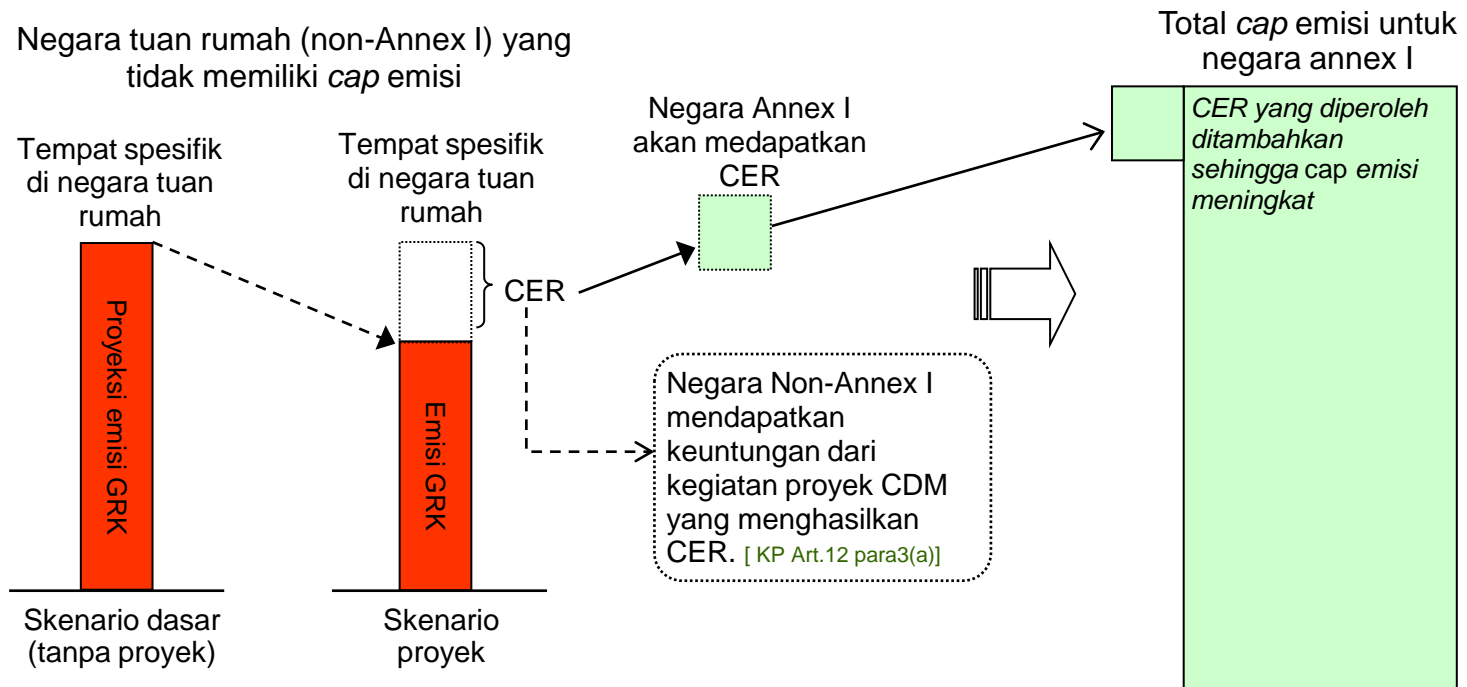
Negara tuan rumah (non-Annex I) yang tidak memiliki *cap* emisi

Total *cap* emisi untuk negara annex I

Tempat spesifik di negara tuan rumah

Proyeksi emisi GRK

Skenario dasar (tanpa proyek)

Tempat spesifik di negara tuan rumah

CER

Emisi GRK

Skenario proyek

Negara Annex I akan medapatkan CER

*CER yang diperoleh ditambahkan sehingga* cap *emisi meningkat*

Negara Non-Annex I mendapatkan keuntungan dari kegiatan proyek CDM yang menghasilkan CER. [ KP Art.12 para3(a)]